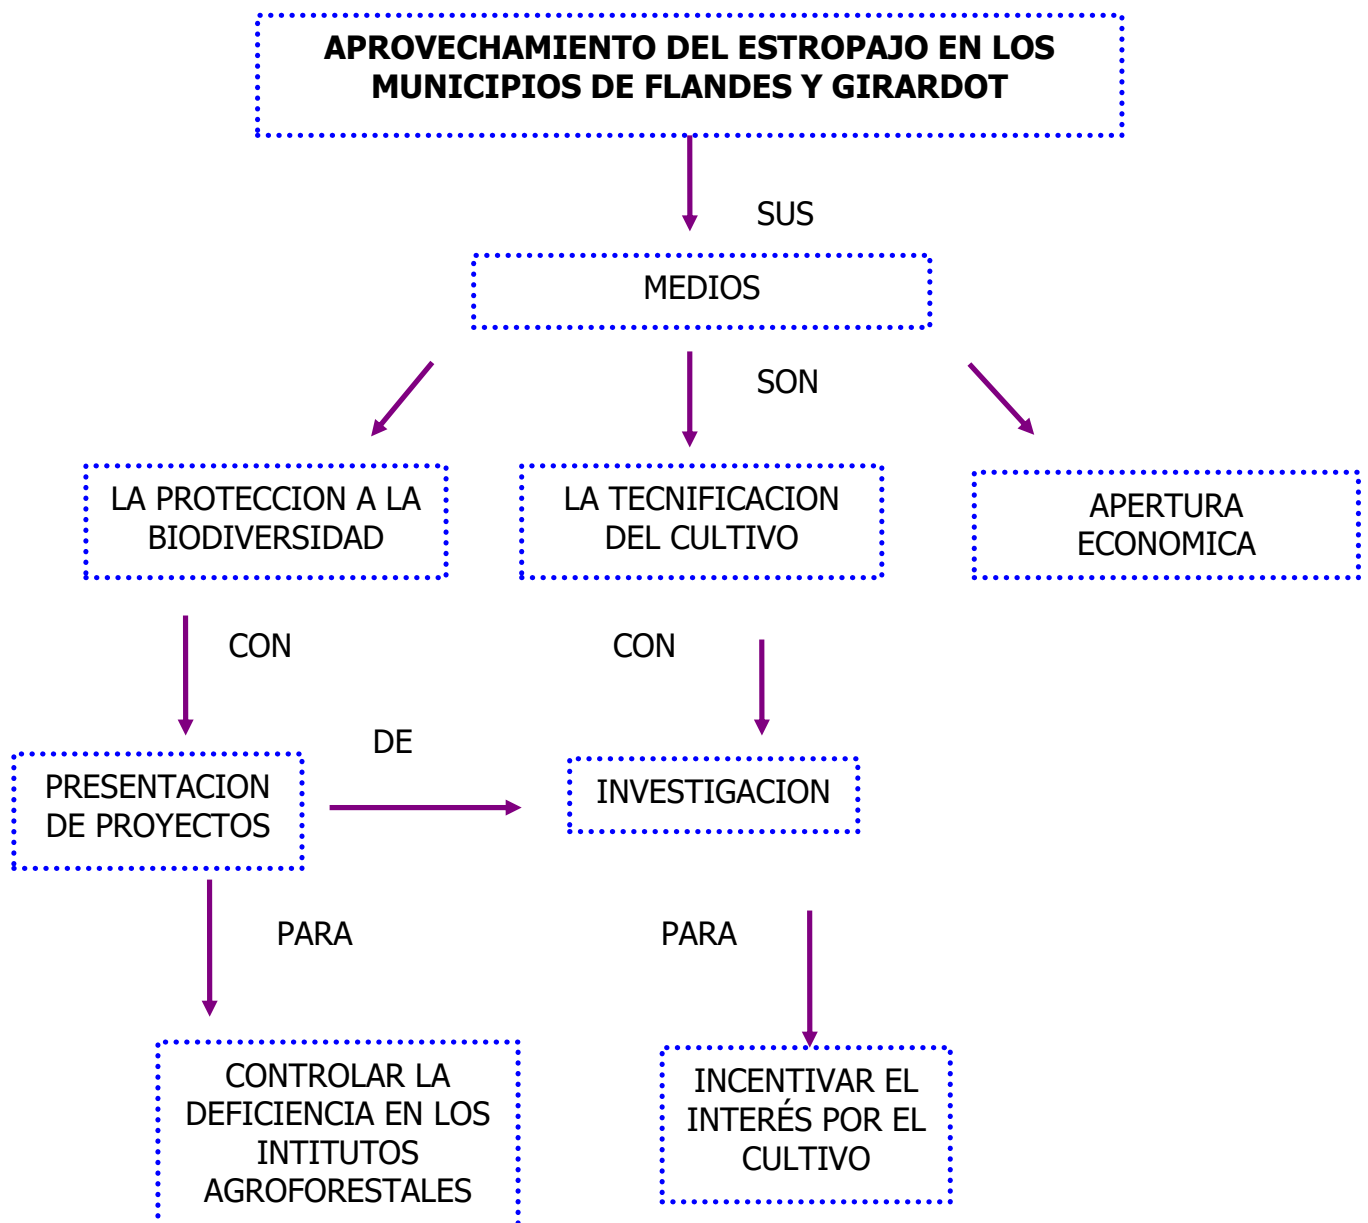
APROVECHAMIENTO DEL ESTROPAJO EN LOS MUNICIPIOS DE FLANDES Y GIRARDOT

SUS

MEDIOS

SON

LA PROTECCION A LA BIODIVERSIDAD

LA TECNIFICACION DEL CULTIVO

APERTURA ECONOMICA

CON

CON

DE

PRESENTACION DE PROYECTOS

INVESTIGACION

PARA

PARA

CONTROLAR LA DEFICIENCIA EN LOS INTITUTOS AGROFORESTALES

INCENTIVAR EL INTERÉS POR EL CULTIVO